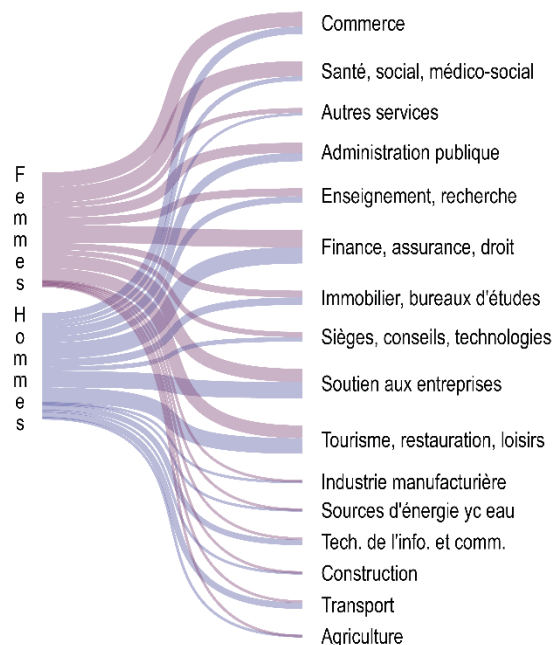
Femmes
Hommes

Commerce
Santé, social, médico-social
Autres services
Administration publique
Enseignement, recherche
Finance, assurance, droit
Immobilier, bureaux d'études
Sièges, conseils, technologies
Soutien aux entreprises
Tourisme, restauration, loisirs
Industrie manufacturière
Sources d'énergie yc eau
Tech. de l'info. et comm.
Construction
Transport
Agriculture